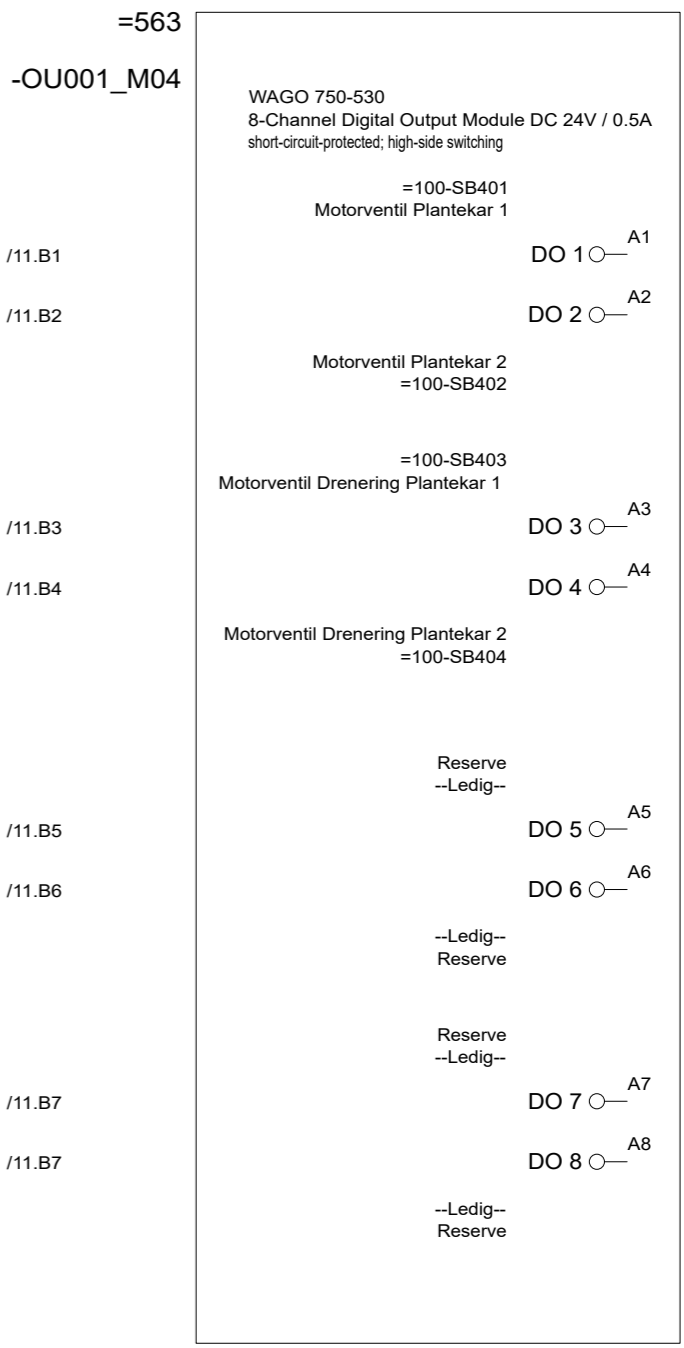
=563

-OU001_M04

WAGO 750-530
8-Channel Digital Output Module DC 24V / 0.5A
short-circuit-protected; high-side switching

=100-SB401
Motorventil Plantekar 1

/11.B1

DO 1 A1

/11.B2

DO 2 A2

Motorventil Plantekar 2
=100-SB402

=100-SB403
Motorventil Drenering Plantekar 1

/11.B3

DO 3 A3

/11.B4

DO 4 A4

Motorventil Drenering Plantekar 2
=100-SB404

Reserve
--Ledig--

/11.B5

DO 5 A5

/11.B6

DO 6 A6

--Ledig--
Reserve

Reserve
--Ledig--

/11.B7

DO 7 A7

/11.B7

DO 8 A8

--Ledig--
Reserve